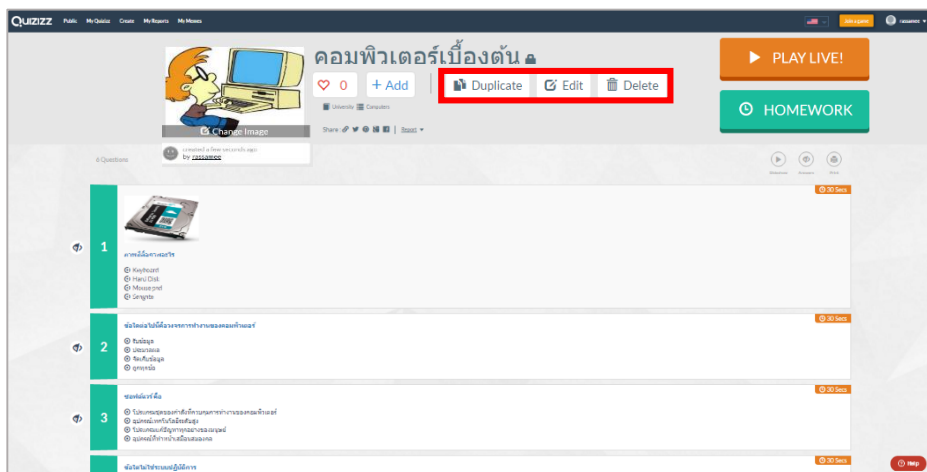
QUIZIZZ Public My Quizzes Create My Reports My Memes

Join a game rassamee

คอมพิวเตอร์เบื้องต้น

0 + Add Duplicate Edit Delete

PLAY LIVE!

HOMEWORK

Change Image

University Computers

Share Report

created a few seconds ago by rassamee

6 Questions

30 Secs

1

ภาพนี้คืออะไร

Keyboard
Hard Disk
Mouse pad
Singate

30 Secs

2

ข้อใดต่อไปนี้ไม่ใช่ขั้นตอนการทำงานของคอมพิวเตอร์

รับข้อมูล
ประมวลผล
จัดเก็บข้อมูล
ถูกทุกข้อ

30 Secs

3

ซอฟต์แวร์ คือ

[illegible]
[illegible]
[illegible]
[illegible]

30 Secs

ข้อใดไม่ใช่ระบบปฏิบัติการ

Help